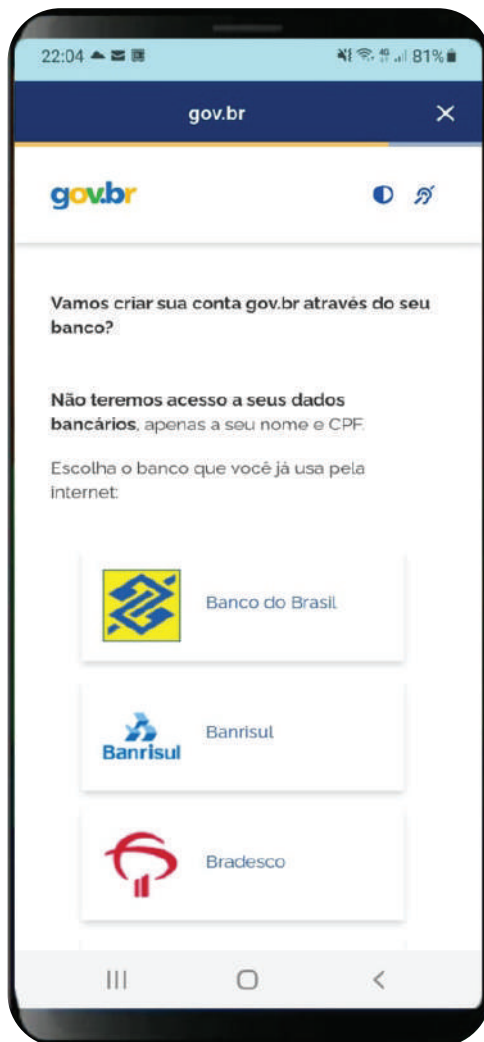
22:04 81%

gov.br ✕

gov.br

Vamos criar sua conta gov.br através do seu banco?

Não teremos acesso a seus dados bancários, apenas a seu nome e CPF.

Escolha o banco que você já usa pela internet:

Banco do Brasil

Banrisul
Banrisul

Bradesco